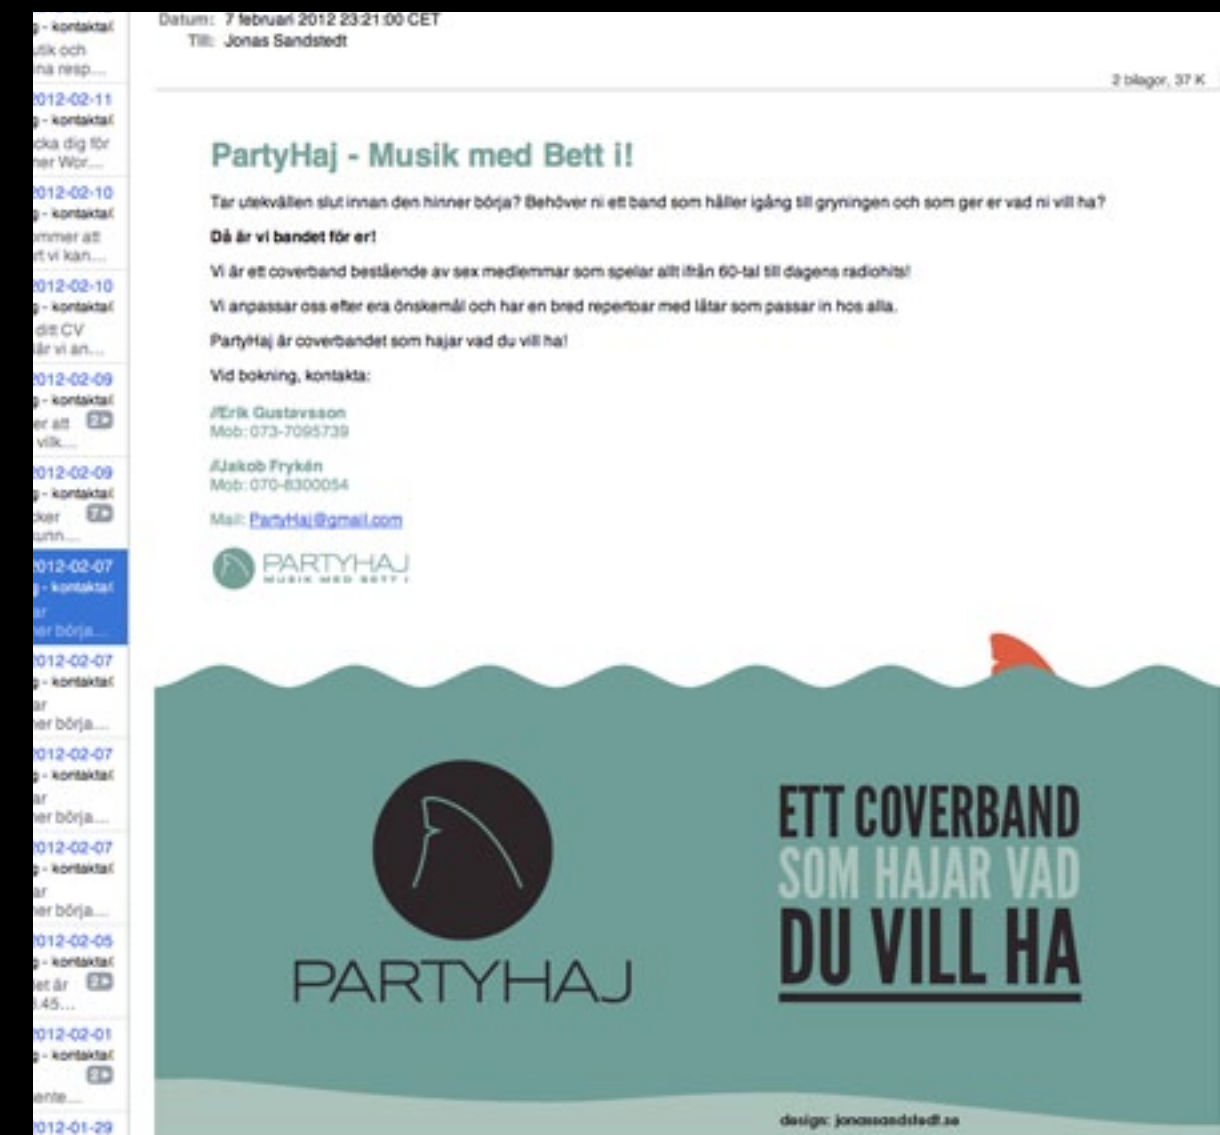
g - kontaktaf
utik och
na resp...
2012-02-11
g - kontaktaf
cka dig för
ner Wor...
2012-02-10
g - kontaktaf
mmer att
tt vi kan...
2012-02-10
g - kontaktaf
ditt CV
är vi an...
2012-02-09
g - kontaktaf
er att 2
vilk...
2012-02-09
g - kontaktaf
ker 2
unn...
2012-02-07
g - kontaktaf
ar
er börja...
2012-02-07
g - kontaktaf
ar
er börja...
2012-02-07
g - kontaktaf
ar
er börja...
2012-02-07
g - kontaktaf
ar
er börja...
2012-02-05
g - kontaktaf
et är 2
.45...
2012-02-01
g - kontaktaf
2
ente...
2012-01-29

Datum: 7 februari 2012 23:21:00 CET
Till: Jonas Sandstedt

2 bilagor, 37 K

PartyHaj - Musik med Bett i!

Tar utekvällen slut innan den hinner börja? Behöver ni ett band som håller igång till gryningen och som ger er vad ni vill ha?

Då är vi bandet för er!

Vi är ett coverband bestående av sex medlemmar som spelar allt ifrån 60-tal till dagens radiohits!

Vi anpassar oss efter era önskemål och har en bred repertoar med låtar som passar in hos alla.

PartyHaj är coverbandet som hajar vad du vill ha!

Vid bokning, kontakta:

/Erik Gustavsson
Mob: 073-7095739

/Jakob Frykén
Mob: 070-8300054

Mail: PartyHaj@gmail.com

PARTYHAJ
MUSIK MED BETT I

PARTYHAJ

ETT COVERBAND
SOM HAJAR VAD
DU VILL HA

design: jonassandstedt.se